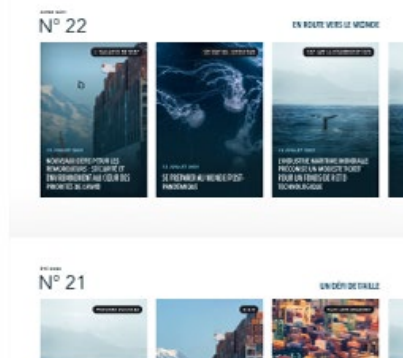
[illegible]
N° 22

EN ROUTE VERS LE MONDE

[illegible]

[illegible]

NOUVEAU DÉFI POUR LES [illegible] : SÉCURITÉ ET ENVIRONNEMENT AU CŒUR DES PRIORITÉS DE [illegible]

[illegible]

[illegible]

SE PRÉPARER AU MONDE D'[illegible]

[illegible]

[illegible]

L'INDUSTRIE MARITIME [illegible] PRÉCONISE UN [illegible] POUR UN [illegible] TECHNOLOGIQUE

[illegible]
N° 21

UN DÉFI DE TAILLE

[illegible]

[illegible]

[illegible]